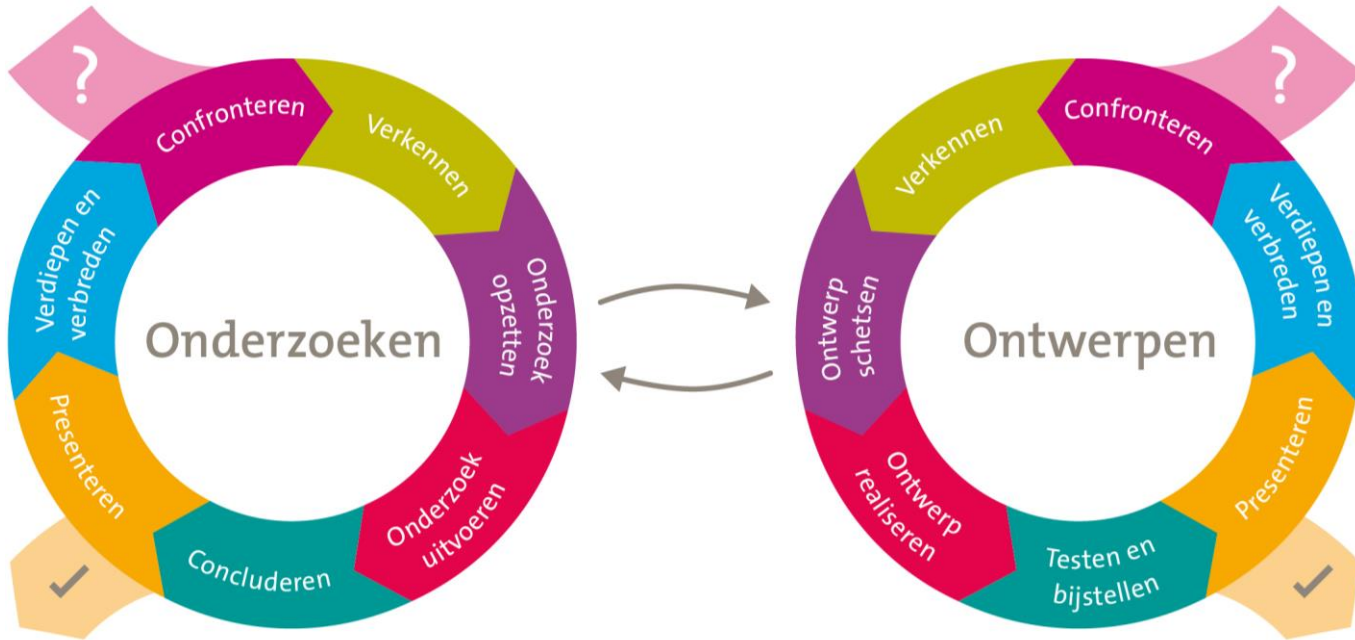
?

Confronteren

Verkennen

Onderzoek opzetten

Onderzoek uitvoeren

Concluderen

Presenteren

Verdiepen en verbreden

Onderzoeken

✓

?

Confronteren

Verdiepen en verbreden

Presenteren

Testen en bijstellen

Ontwerp realiseren

Ontwerp schetsen

Verkennen

Ontwerpen

✓